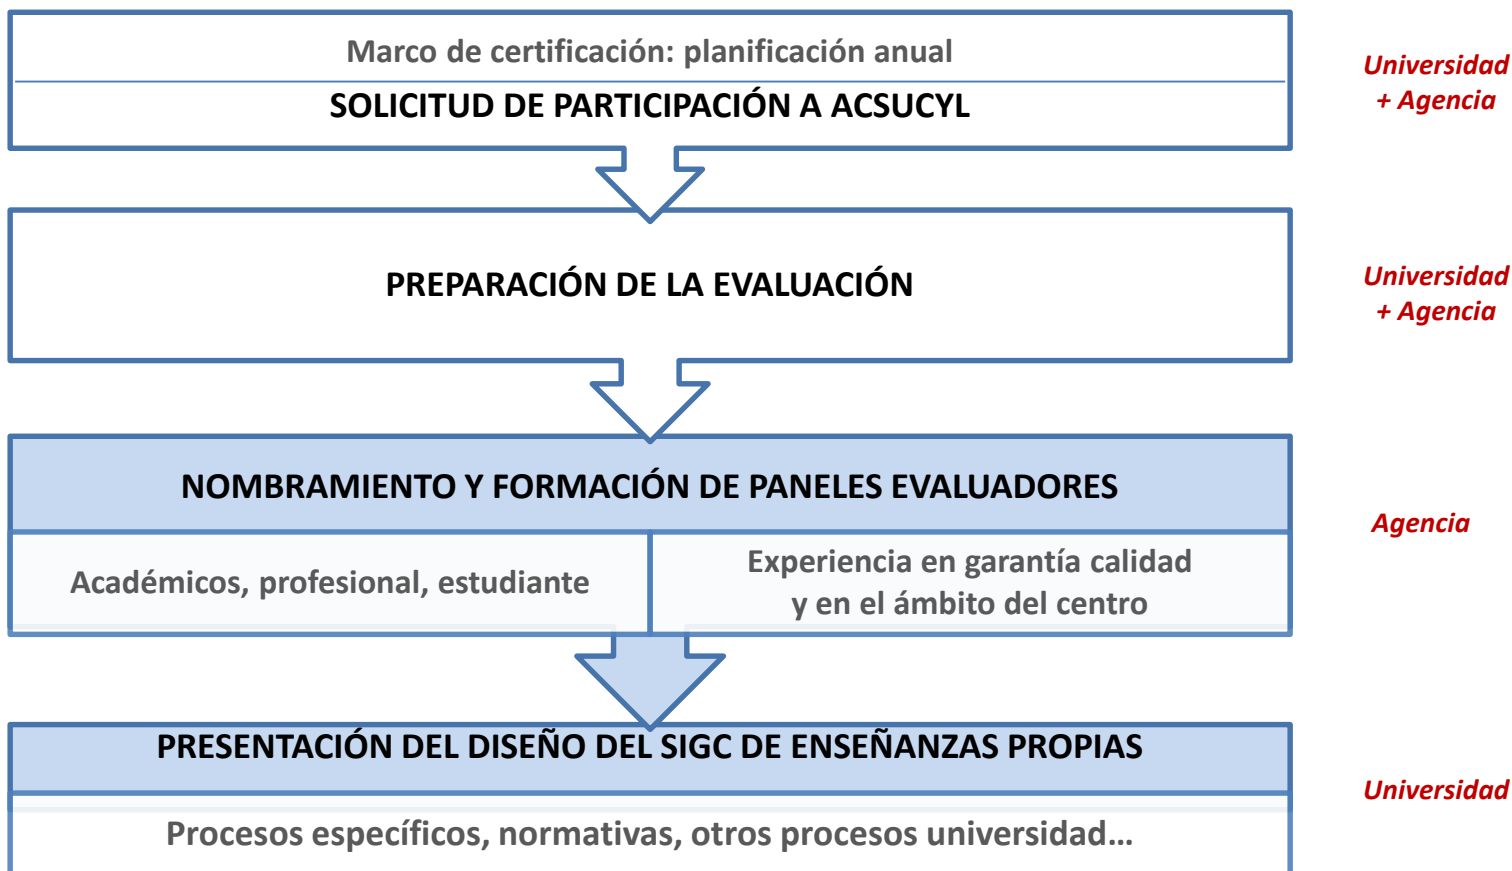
Marco de certificación: planificación anual

SOLICITUD DE PARTICIPACIÓN A ACSUCYL

Universidad + Agencia

PREPARACIÓN DE LA EVALUACIÓN

Universidad + Agencia

NOMBRAMIENTO Y FORMACIÓN DE PANELES EVALUADORES

Académicos, profesional, estudiante

Experiencia en garantía calidad y en el ámbito del centro

Agencia

PRESENTACIÓN DEL DISEÑO DEL SIGC DE ENSEÑANZAS PROPIAS

Procesos específicos, normativas, otros procesos universidad…

Universidad